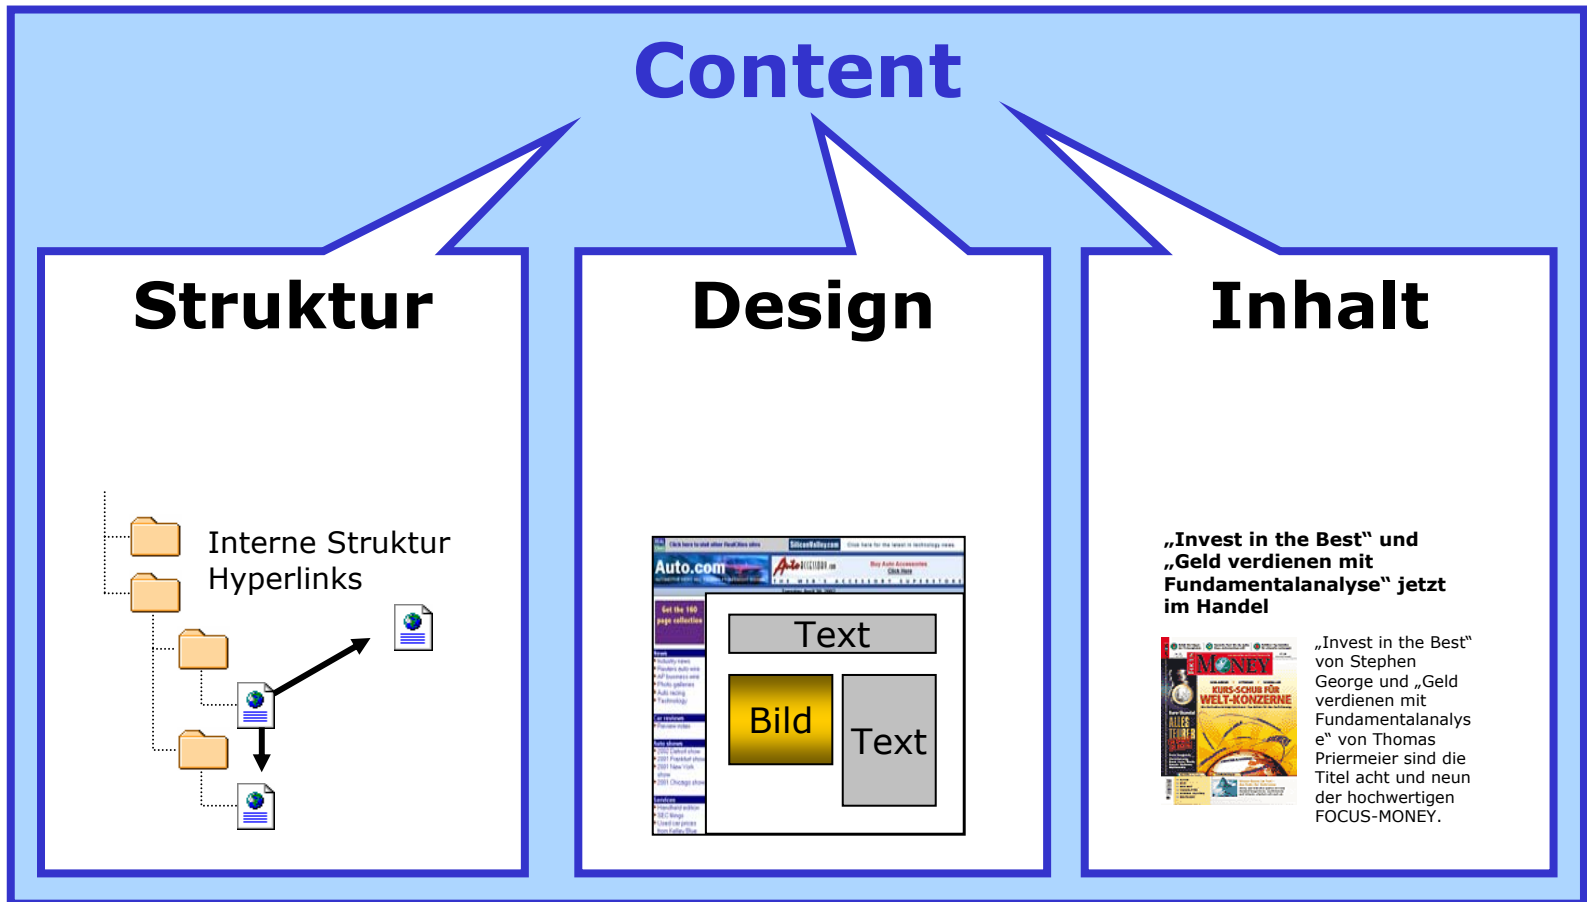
Content

Struktur

Interne Struktur
Hyperlinks

Design

Auto.com

Text

Bild

Text

Inhalt

„Invest in the Best“ und „Geld verdienen mit Fundamentalanalyse“ jetzt im Handel

MONEY
KURS-SCHUB FÜR WELT-KONZERNE

„Invest in the Best“ von Stephen George und „Geld verdienen mit Fundamentalanalyse“ von Thomas Priermeier sind die Titel acht und neun der hochwertigen FOCUS-MONEY.